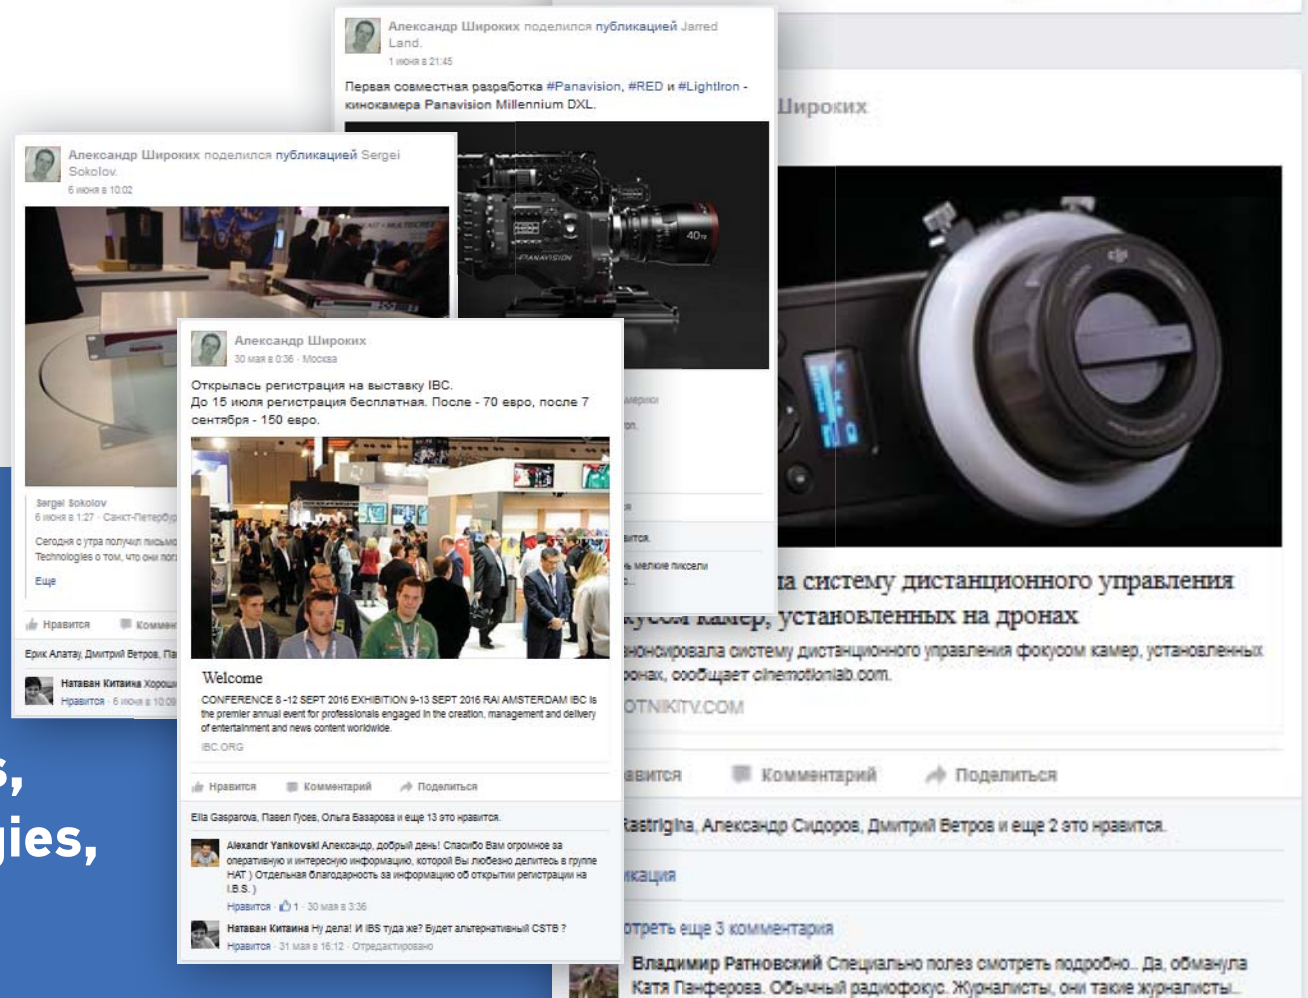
Александр Широких поделился публикацией Jarred Land.
1 июня в 21:45

Первая совместная разработка #Panavision, #RED и #LightIron - кинокамера Panavision Millennium DXL.

PANAVISION

Александр Широких поделился публикацией Sergei Sokolov.
6 июня в 10:02

Sergei Sokolov
6 июня в 1:27 · Санкт-Петербу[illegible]

Сегодня с утра получил письмо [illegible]
Technologies о том, что они пол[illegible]

Еще

Нравится Коммен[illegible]

Ерик Алатау, Дмитрий Ветров, Па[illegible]

Натаван Китаина Хорош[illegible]
Нравится · 6 июня в 10:0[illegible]

Александр Широких
30 мая в 0:36 · Москва

Открылась регистрация на выставку IBC.
До 15 июля регистрация бесплатная. После - 70 евро, после 7 сентября - 150 евро.

Welcome
CONFERENCE 8 -12 SEPT 2016 EXHIBITION 9-13 SEPT 2016 RAI AMSTERDAM IBC is the premier annual event for professionals engaged in the creation, management and delivery of entertainment and news content worldwide.
IBC.ORG

Нравится Комментарий Поделиться

Ella Gasparova, Павел Гуев, Ольга Базарова и еще 13 это нравится.

Alexandr Yankovski Александр, добрый день! Спасибо Вам огромное за оперативную и интересную информацию, которой Вы любезно делитесь в группе HAT ) Отдельная благодарность за информацию об открытии регистрации на I.B.S. )
Нравится · 1 · 30 мая в 3:36

Натаван Китаина Ну дела! И IBS туда же? Будет альтернативный CSTB ?
Нравится · 31 мая в 16:12 · Отредактировано

Широких

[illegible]а систему дистанционного управления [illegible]кусом камер, установленных на дронах
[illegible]онсировала систему дистанционного управления фокусом камер, установленных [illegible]онах, сообщает cinemotionlab.com.
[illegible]OTNIKTV.COM

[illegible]авится Комментарий Поделиться

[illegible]astrigina, Александр Сидоров, Дмитрий Ветров и еще 2 это нравится.

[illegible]кация

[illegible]отреть еще 3 комментария

Владимир Ратновский Специально полез смотреть подробно.. Да, обманула Катя Панферова. Обычный радиофокус. Журналисты, они такие журналисты..

s,
gies,